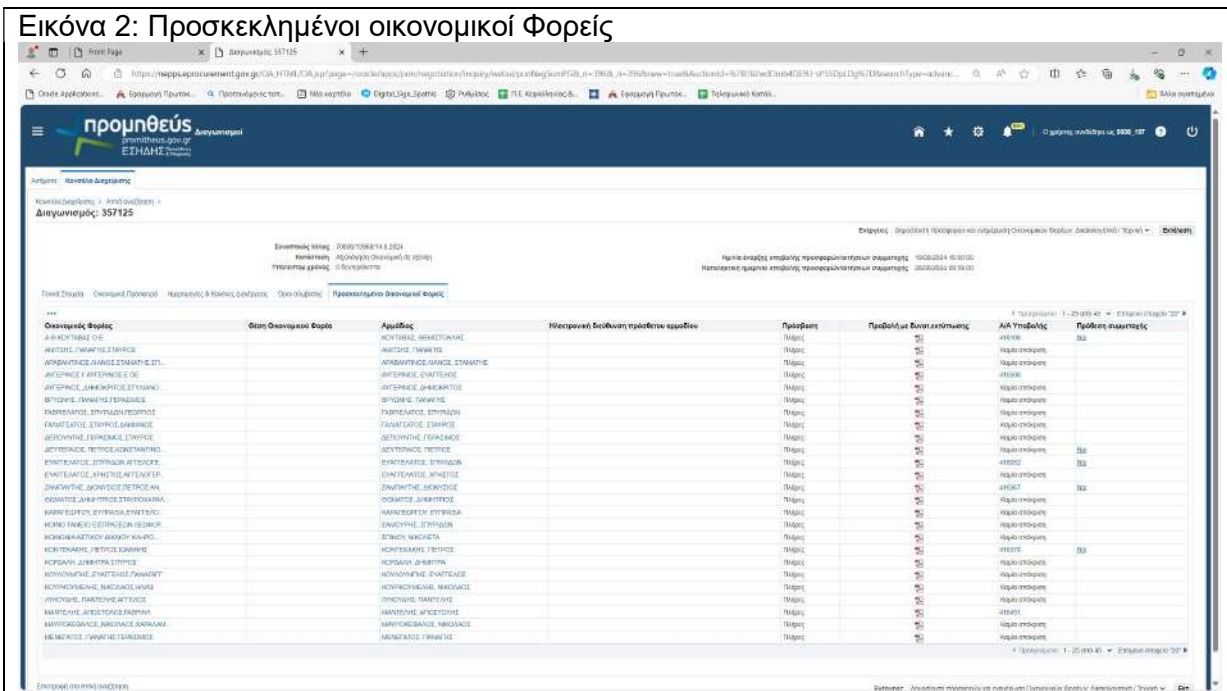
Εικόνα 2: Προσκεκλημένοι οικονομικοί Φορείς

Front Page
Διαγωνισμός 357125

https://nepps.eprocurement.gov.gr/OA_HTML/OA.jsp?page=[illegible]

Oracle Applications | Εφαρμογή Πρωτοκ... | Προσκλήσεις τοπ... | Νέα καρτέλα | Digital Sign Spatial | Ρυθμίσεις | Π.Ε. Κεφαλληνίας & ... | Εφαρμογή Πρωτοκ... | Τηλεφωνικός Κατάλ... | Άλλα αγαπημένα

προμηθεύς Διαγωνισμοί
promitheus.gov.gr
ΕΣΗΔΗΣ

Ο χρήστης συνδέθηκε ως 5808_107

Αρχική | Κανάλια Διαγείρισης

Κανάλια Διαχείρισης > Απαντήσεις >
Διαγωνισμός: 357125

Ενέργειες: Δημοσίευση Προσφορών και Διαχείριση Οικονομικών Φορέων | Εκτέλεση

Συνοπτικός τίτλος: 7068/1096/14.8.2024
Κατάσταση: Αξιολόγηση Οικονομικής Προσφοράς
Υπολειπόμενος χρόνος: 0 δευτερόλεπτα

Ημ/νία έναρξης υποβολής προσφορών/αιτήσεων συμμετοχής: 19/08/2024 10:00:00
Καταληκτική ημερομηνία υποβολής προσφορών/αιτήσεων συμμετοχής: 26/08/2024 09:59:00

Γενικά Στοιχεία | Οικονομικά Προσφορά | Ημερομηνίες & Κανόνες Διαγωνισμού | Όροι σύμβασης | Προσκεκλημένοι Οικονομικοί Φορείς

Προηγούμενο 1 - 25 από 40 | Επόμενα στοιχεία 25

| Οικονομικός Φορέας | Θέση Οικονομικού Φορέα | Αρμόδιος | Ηλεκτρονική διεύθυνση πρόσθετου αρμοδίου | Πρόσβαση | Προβολή με δυνατ.εκτύπωσης | Α/Α Υποβολής | Πρόθεση συμμετοχής |
|---|---|---|---|---|---|---|---|
| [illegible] | | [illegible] | | Πλήρες | | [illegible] | Ναι |
| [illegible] | | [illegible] | | Πλήρες | | Καμία απάντηση | |
| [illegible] | | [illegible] | | Πλήρες | | Καμία απάντηση | |
| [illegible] | | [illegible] | | Πλήρες | | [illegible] | |
| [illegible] | | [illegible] | | Πλήρες | | Καμία απάντηση | |
| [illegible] | | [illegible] | | Πλήρες | | Καμία απάντηση | |
| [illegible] | | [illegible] | | Πλήρες | | Καμία απάντηση | |
| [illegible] | | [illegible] | | Πλήρες | | Καμία απάντηση | |
| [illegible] | | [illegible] | | Πλήρες | | Καμία απάντηση | |
| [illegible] | | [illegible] | | Πλήρες | | Καμία απάντηση | Ναι |
| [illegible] | | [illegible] | | Πλήρες | | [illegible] | Ναι |
| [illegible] | | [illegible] | | Πλήρες | | Καμία απάντηση | |
| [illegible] | | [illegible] | | Πλήρες | | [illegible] | Ναι |
| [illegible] | | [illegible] | | Πλήρες | | Καμία απάντηση | |
| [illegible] | | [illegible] | | Πλήρες | | Καμία απάντηση | |
| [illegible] | | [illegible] | | Πλήρες | | Καμία απάντηση | |
| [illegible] | | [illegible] | | Πλήρες | | Καμία απάντηση | |
| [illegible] | | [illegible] | | Πλήρες | | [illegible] | Ναι |
| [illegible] | | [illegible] | | Πλήρες | | Καμία απάντηση | |
| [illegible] | | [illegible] | | Πλήρες | | Καμία απάντηση | |
| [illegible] | | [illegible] | | Πλήρες | | Καμία απάντηση | |
| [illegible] | | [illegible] | | Πλήρες | | Καμία απάντηση | |
| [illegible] | | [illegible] | | Πλήρες | | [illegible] | |
| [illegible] | | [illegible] | | Πλήρες | | Καμία απάντηση | |
| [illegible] | | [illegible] | | Πλήρες | | Καμία απάντηση | |

Προηγούμενο 1 - 25 από 40 | Επόμενα στοιχεία 25

Επιστροφή στο Απαντήσεις

Ενέργειες: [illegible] | Εκτ.